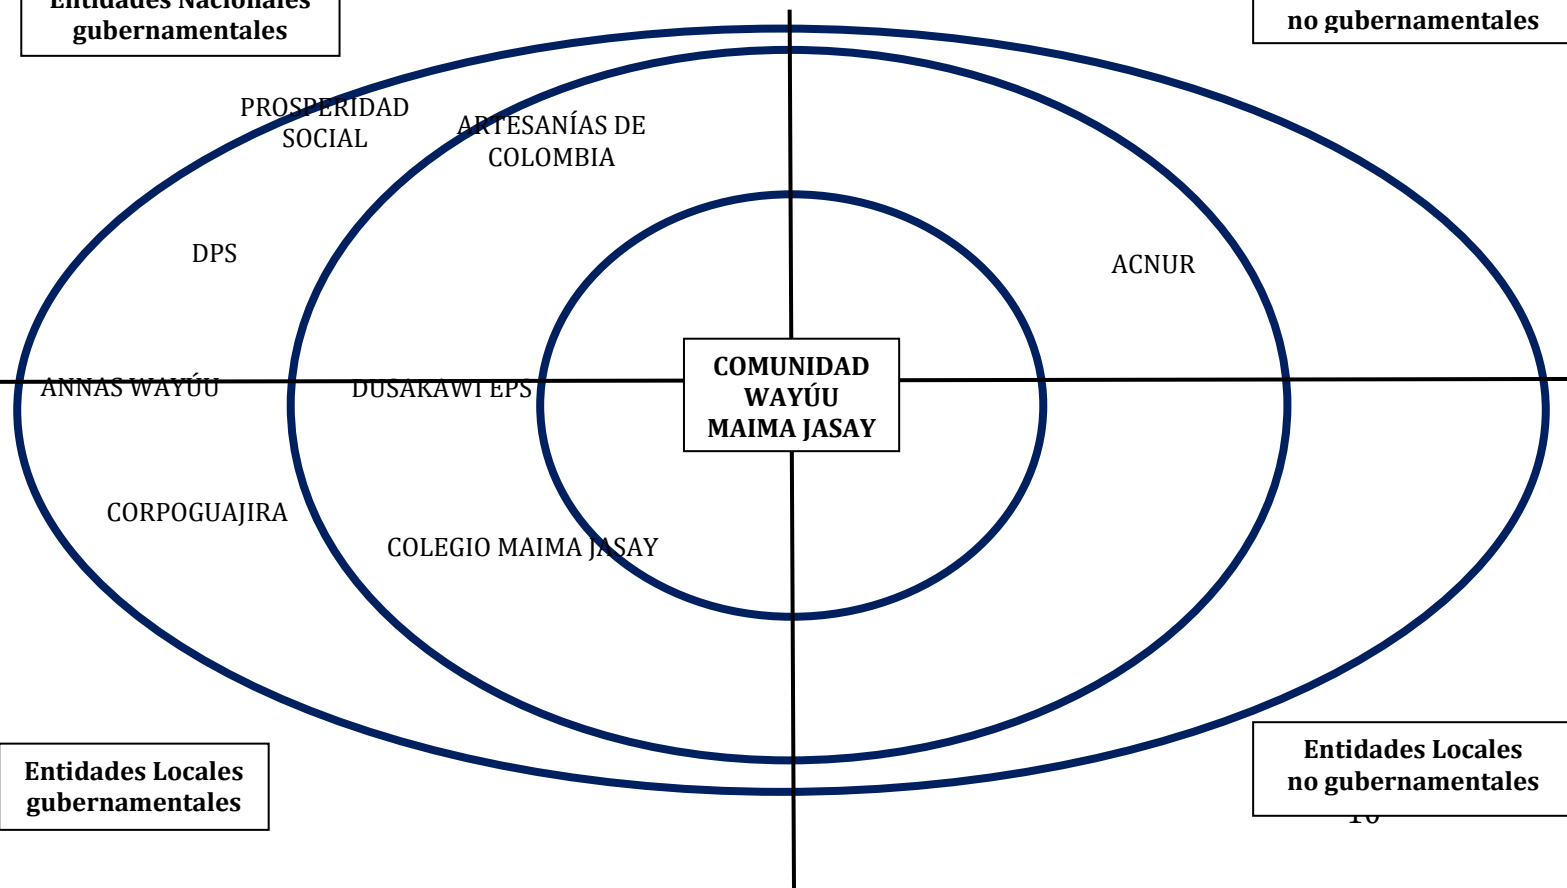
Entidades Nacionales gubernamentales

no gubernamentales

PROSPERIDAD SOCIAL

ARTESANÍAS DE COLOMBIA

DPS

ACNUR

ANNAS WAYÚU

DUSAKAWI EPS

COMUNIDAD WAYÚU MAIMA JASAY

CORPOGUAJIRA

COLEGIO MAIMA JASAY

Entidades Locales gubernamentales

Entidades Locales no gubernamentales

10